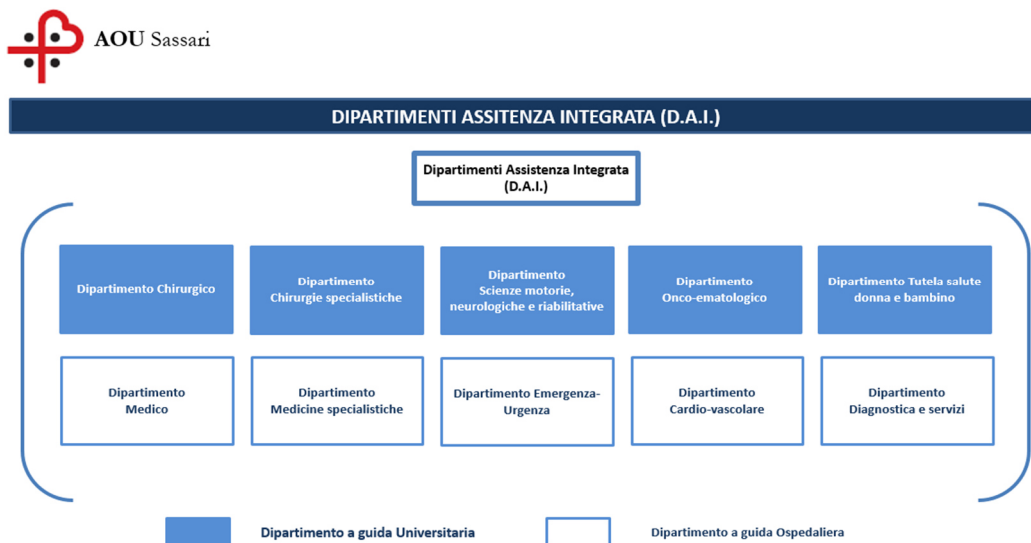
AOU Sassari

DIPARTIMENTI ASSITENZA INTEGRATA (D.A.I.)

Dipartimenti Assistenza Integrata (D.A.I.)

Dipartimento Chirurgico

Dipartimento Chirurgie specialistiche

Dipartimento Scienze motorie, neurologiche e riabilitative

Dipartimento Onco-ematologico

Dipartimento Tutela salute donna e bambino

Dipartimento Medico

Dipartimento Medicine specialistiche

Dipartimento Emergenza-Urgenza

Dipartimento Cardio-vascolare

Dipartimento Diagnostica e servizi

Dipartimento a guida Universitaria

Dipartimento a guida Ospedaliera